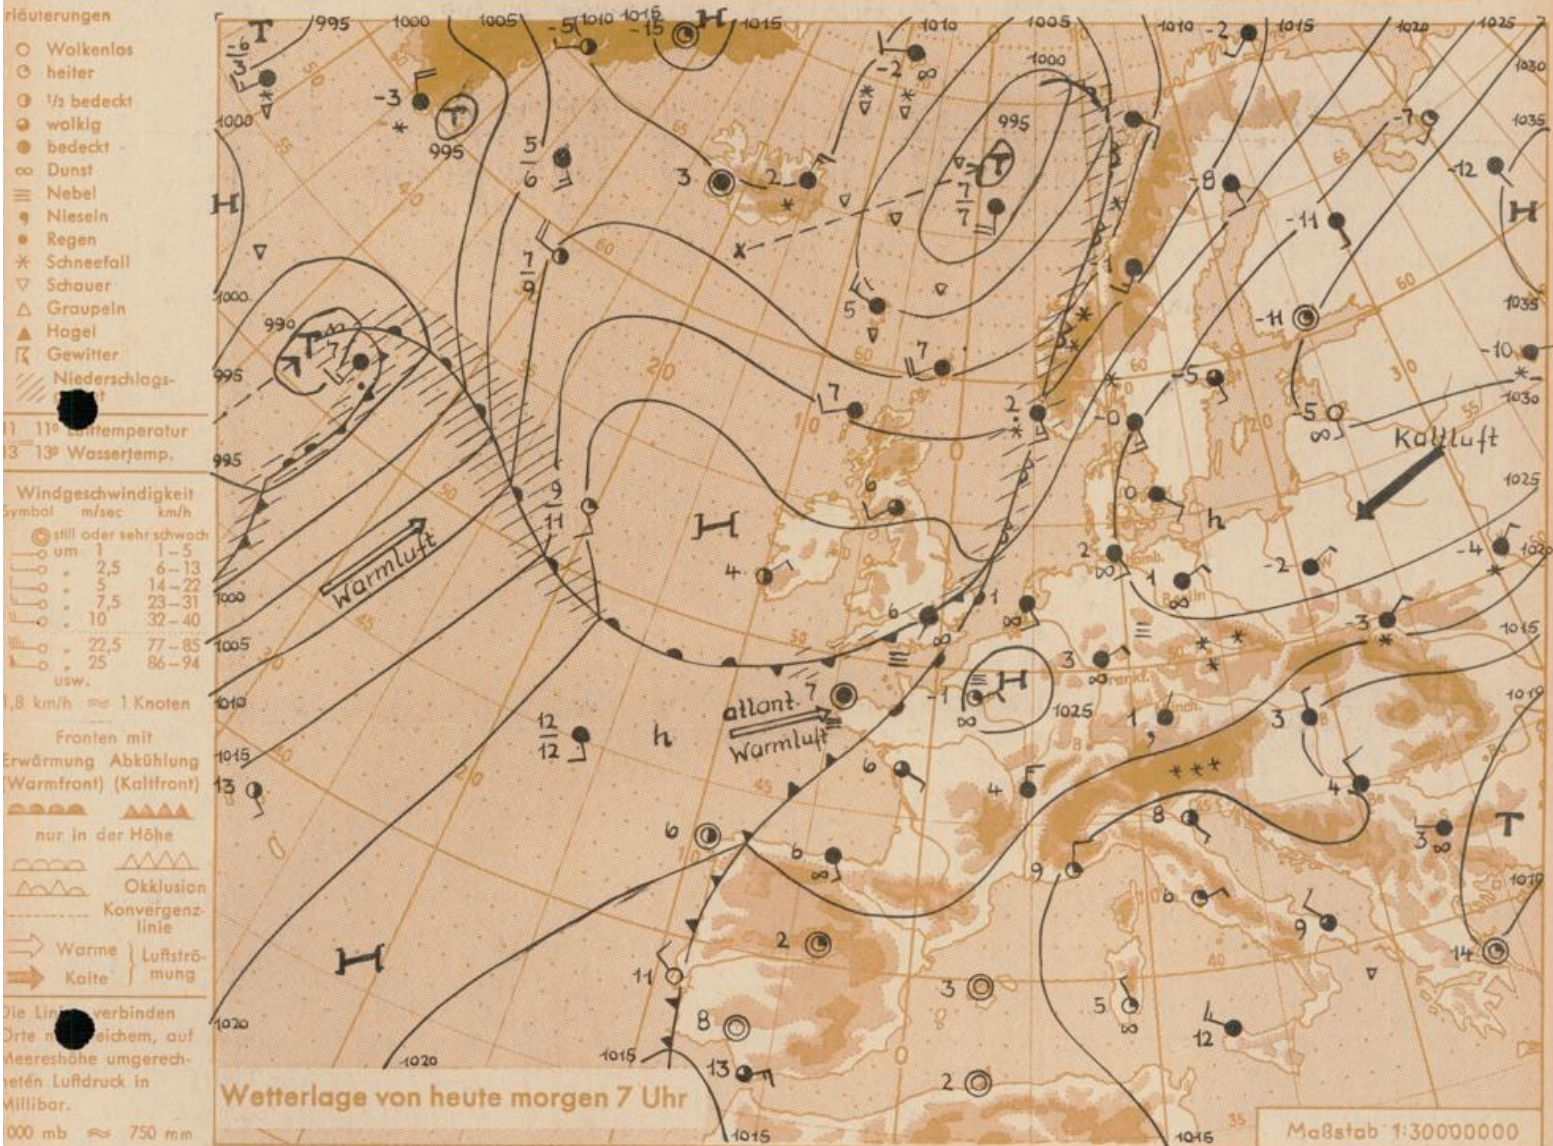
rläuterungen
Wolkenlos
heiter
½ bedeckt
wolkig
bedeckt
Dunst
Nebel
Nieseln
Regen
Schneefall
Schauer
Graupeln
Hagel
Gewitter
Niederschlags-
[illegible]
11 11° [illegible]temperatur
13 13° Wassertemp.

Windgeschwindigkeit
Symbol m/sec km/h
still oder sehr schwach
um 1 1–5
„ 2,5 6–13
„ 5 14–22
„ 7,5 23–31
„ 10 32–40
„ 22,5 77–85
„ 25 86–94
usw.
1,8 km/h ≈ 1 Knoten

Fronten mit
Erwärmung Abkühlung
(Warmfront) (Kaltfront)
nur in der Höhe
Okklusion
Konvergenzlinie
Warme } Luftströmung
Kalte }

Die Lin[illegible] verbinden Orte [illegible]eichem, auf Meereshöhe umgerechneten Luftdruck in Millibar.
000 mb ≈ 750 mm

995 1000 1005 1010 1015 1015 1010 1005 1000 995 1010 1015 1020 1025 1030 1035 1035 1030 1025 1020 1015 1010 1000 990 995 1000 1005 1010 1015 1020 1020 1015 1015 1025 1015

T H T T H H H H T h h h

Warmluft
atlant. Warmluft
Kaltluft

Wetterlage von heute morgen 7 Uhr
Maßstab 1:30000000